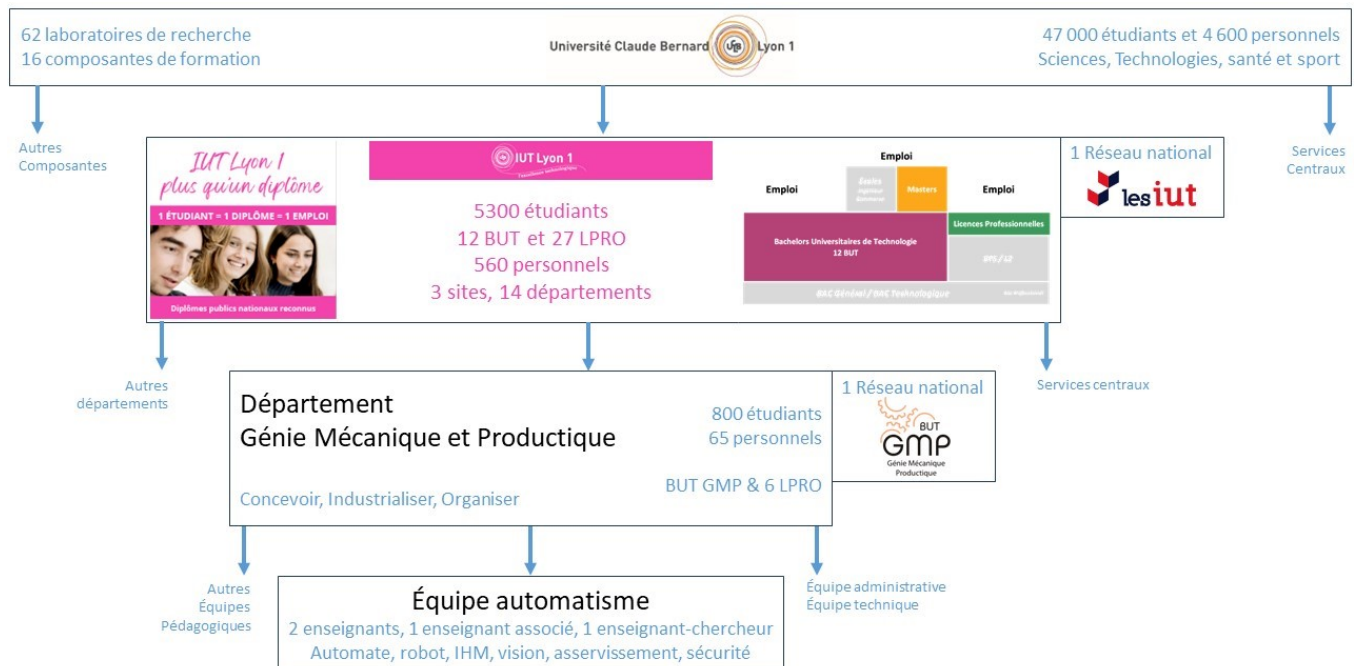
62 laboratoires de recherche
16 composantes de formation

Université Claude Bernard Lyon 1

47 000 étudiants et 4 600 personnels
Sciences, Technologies, santé et sport

Autres Composantes

Services Centraux

IUT Lyon 1
plus qu'un diplôme
1 ÉTUDIANT = 1 DIPLÔME = 1 EMPLOI
Diplômes publics nationaux reconnus

IUT Lyon 1

5300 étudiants
12 BUT et 27 LPRO
560 personnels
3 sites, 14 départements

Emploi
Emploi
Écoles
Masters
Emploi
Licences Professionnelles
Bachelors Universitaires de Technologie
12 BUT
BTS / L2
BAC Général / BAC Technologique
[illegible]

1 Réseau national
les iut

Autres départements

Services centraux

Département
Génie Mécanique et Productique

800 étudiants
65 personnels

1 Réseau national
BUT
GMP
Génie Mécanique Productique

Concevoir, Industrialiser, Organiser

BUT GMP & 6 LPRO

Autres Équipes Pédagogiques

Équipe automatisme
2 enseignants, 1 enseignant associé, 1 enseignant-chercheur
Automate, robot, IHM, vision, asservissement, sécurité

Équipe administrative
Équipe technique